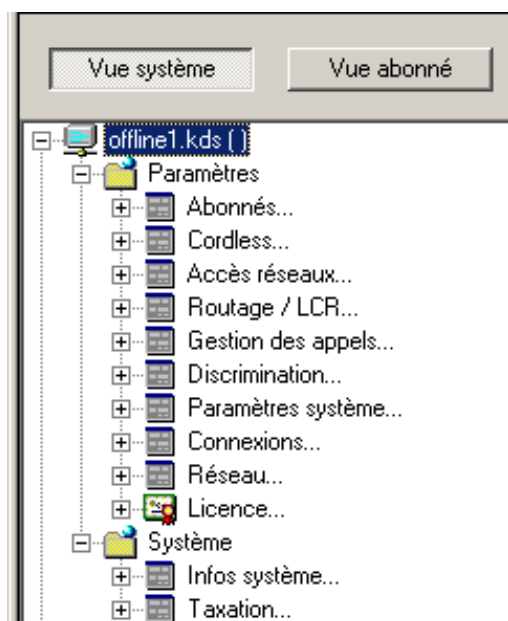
Vue système
Vue abonné

offline1.kds ( )
Paramètres
Abonnés...
Cordless...
Accès réseaux...
Routage / LCR...
Gestion des appels...
Discrimination...
Paramètres système...
Connexions...
Réseau...
Licence...
Système
Infos système...
Taxation...